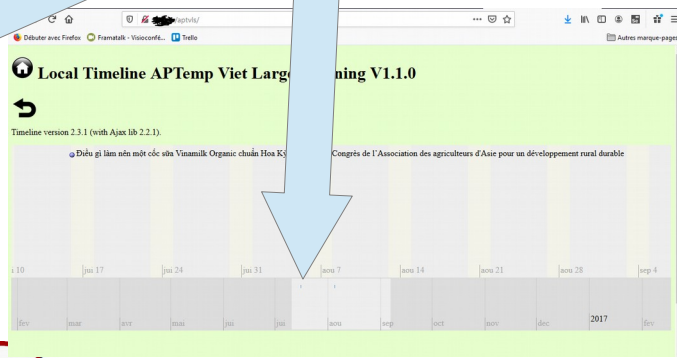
/aptvls/

Débuter avec Firefox Framatalk - Visioconfé... Trello Autres marque-pages

Local Timeline APTemp Viet Large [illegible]ning V1.1.0

Timeline version 2.3.1 (with Ajax lib 2.2.1).

Điều gì làm nên một cốc sữa Vinamilk Organic chuẩn Hoa Kỳ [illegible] Congrès de l'Association des agriculteurs d'Asie pour un développement rural durable

i 10 jui 17 jui 24 jui 31 aou 7 aou 14 aou 21 aou 28 sep 4

fév mar avr mai jui jui aou sep oct nov déc 2017 fév